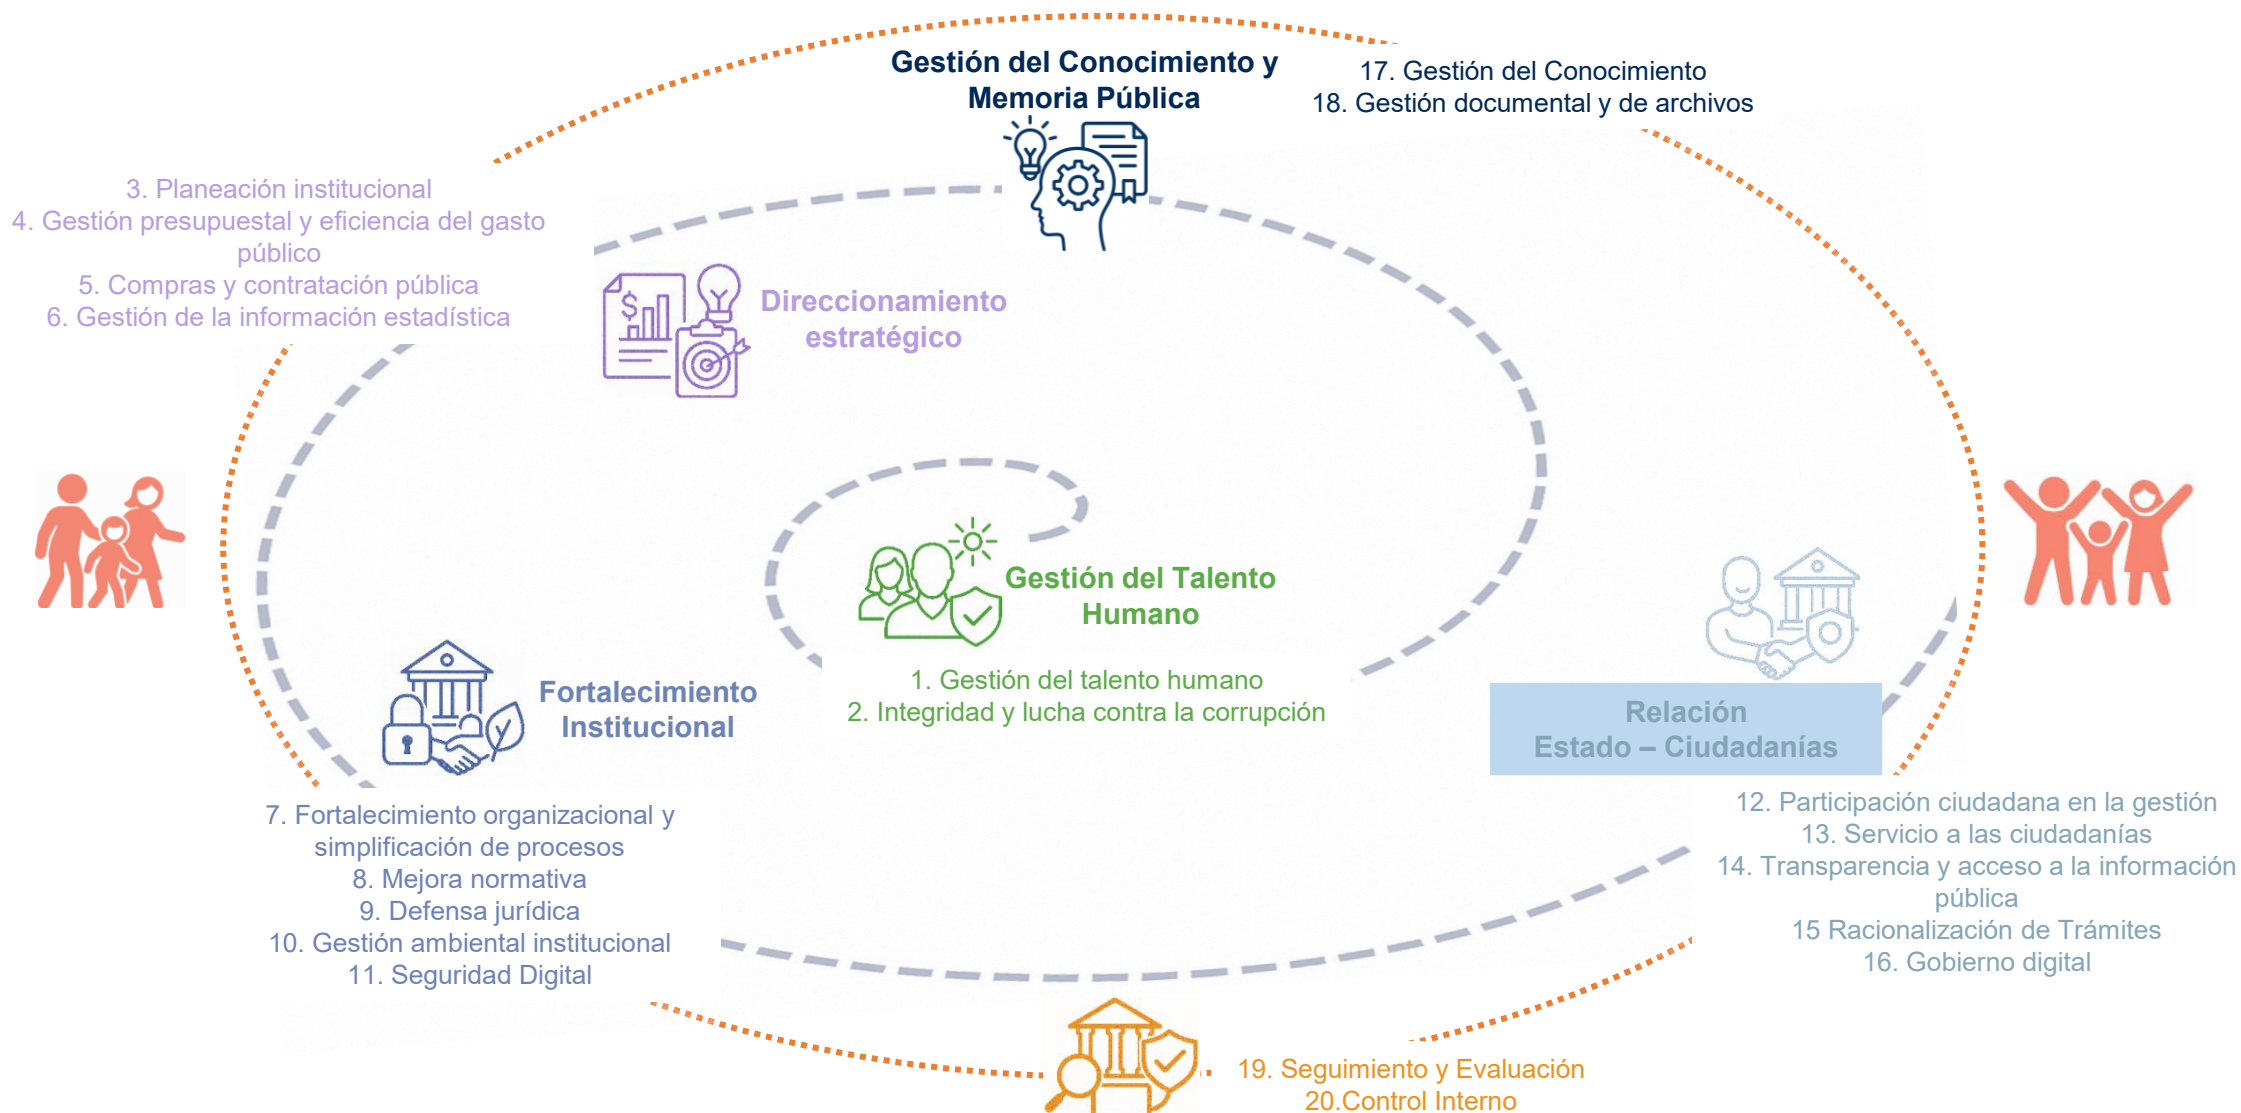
Gestión del Conocimiento y Memoria Pública

17. Gestión del Conocimiento
18. Gestión documental y de archivos

3. Planeación institucional
4. Gestión presupuestal y eficiencia del gasto público
5. Compras y contratación pública
6. Gestión de la información estadística

Direccionamiento estratégico

Gestión del Talento Humano

1. Gestión del talento humano
2. Integridad y lucha contra la corrupción

Fortalecimiento Institucional

Relación Estado – Ciudadanías

7. Fortalecimiento organizacional y simplificación de procesos
8. Mejora normativa
9. Defensa jurídica
10. Gestión ambiental institucional
11. Seguridad Digital

12. Participación ciudadana en la gestión
13. Servicio a las ciudadanías
14. Transparencia y acceso a la información pública
15 Racionalización de Trámites
16. Gobierno digital

19. Seguimiento y Evaluación
20.Control Interno